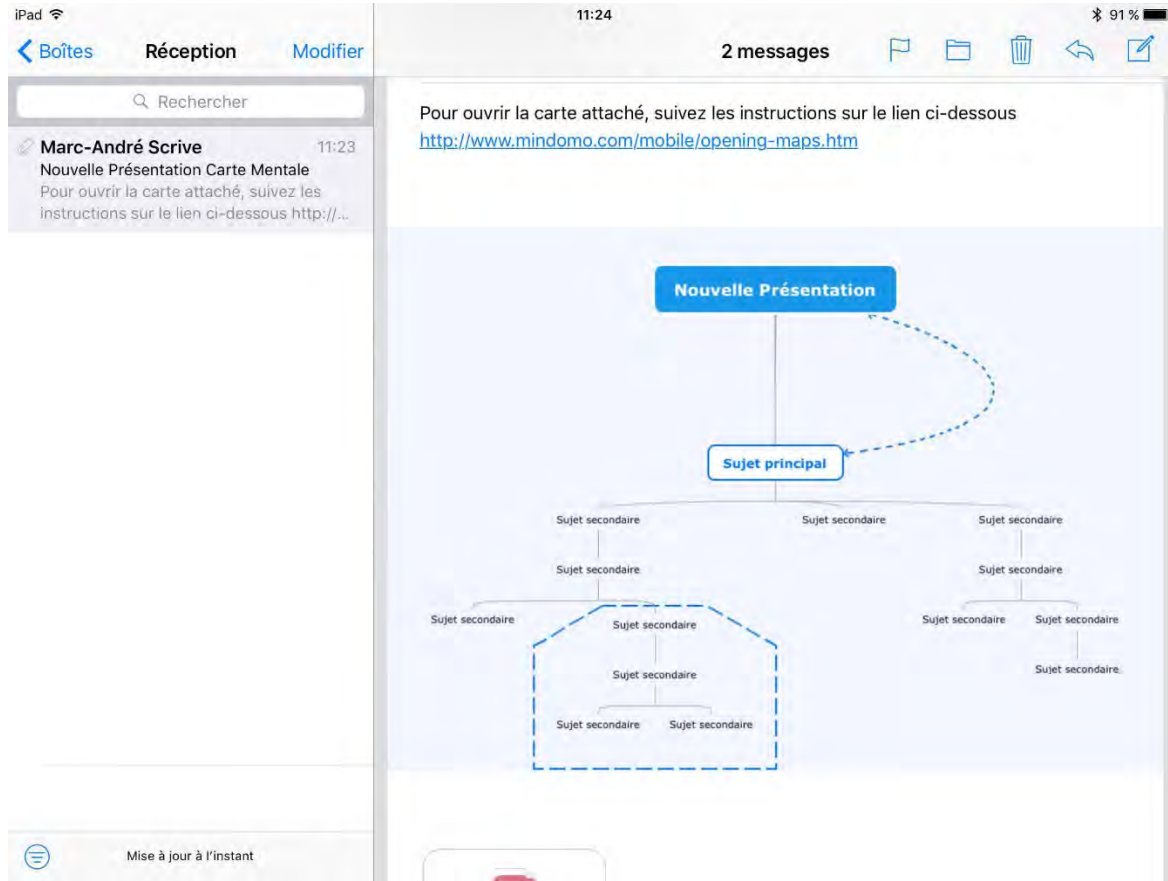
iPad
11:24
91 %

Boîtes
Réception
Modifier

Rechercher

Marc-André Scrive
11:23
Nouvelle Présentation Carte Mentale
Pour ouvrir la carte attaché, suivez les instructions sur le lien ci-dessous http://...

Mise à jour à l'instant

2 messages

Pour ouvrir la carte attaché, suivez les instructions sur le lien ci-dessous
http://www.mindomo.com/mobile/opening-maps.htm

Nouvelle Présentation

Sujet principal

Sujet secondaire
Sujet secondaire
Sujet secondaire
Sujet secondaire
Sujet secondaire
Sujet secondaire
Sujet secondaire
Sujet secondaire
Sujet secondaire
Sujet secondaire
Sujet secondaire
Sujet secondaire
Sujet secondaire